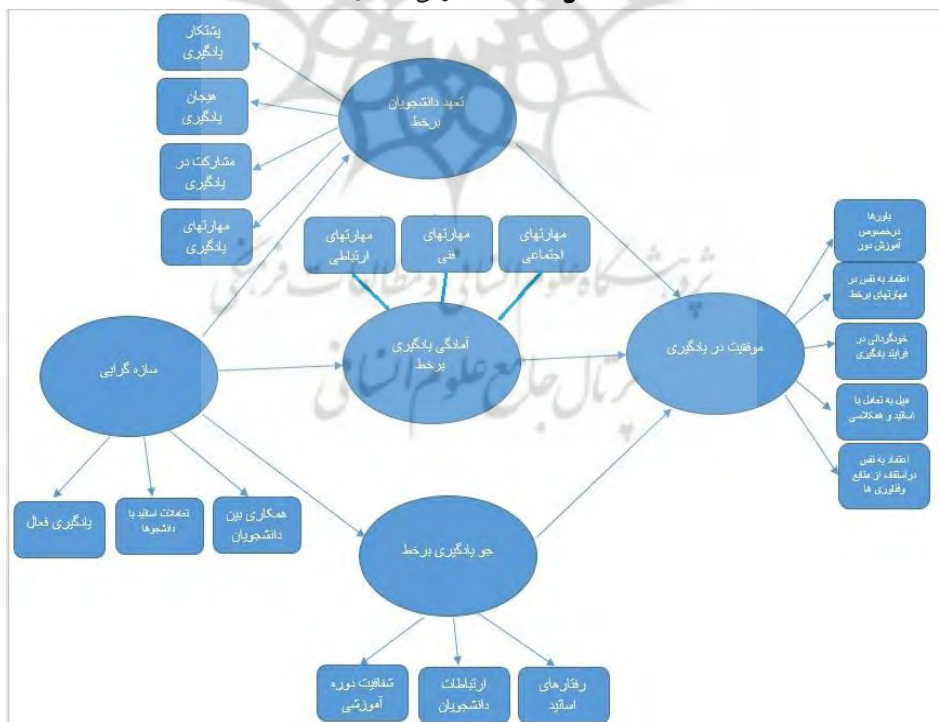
پشتکار یادگیری

هیجان یادگیری

مشارکت در یادگیری

مهارتهای یادگیری

تعهد دانشجویان برخط

مهارتهای ارتباطی

مهارتهای فنی

مهارتهای اجتماعی

باورها درخصوص آموزش دور

اعتماد به نفس در مهارتهای برخط

خودگردانی در فرایند یادگیری

میل به تعامل با اساتید و همکلاسی

اعتماد به نفس در استفاده از منابع وفناوری ها

سازه گرایی

آمادگی یادگیری برخط

موفقیت در یادگیری

یادگیری فعال

تعاملات اساتید با دانشجوها

همکاری بین دانشجویان

جو یادگیری برخط

شفافیت دوره آموزشی

ارتباطات دانشجویان

رفتارهای اساتید

پژوهشگاه علوم انسانی و مطالعات فرهنگی

پرتال جامع علوم انسانی